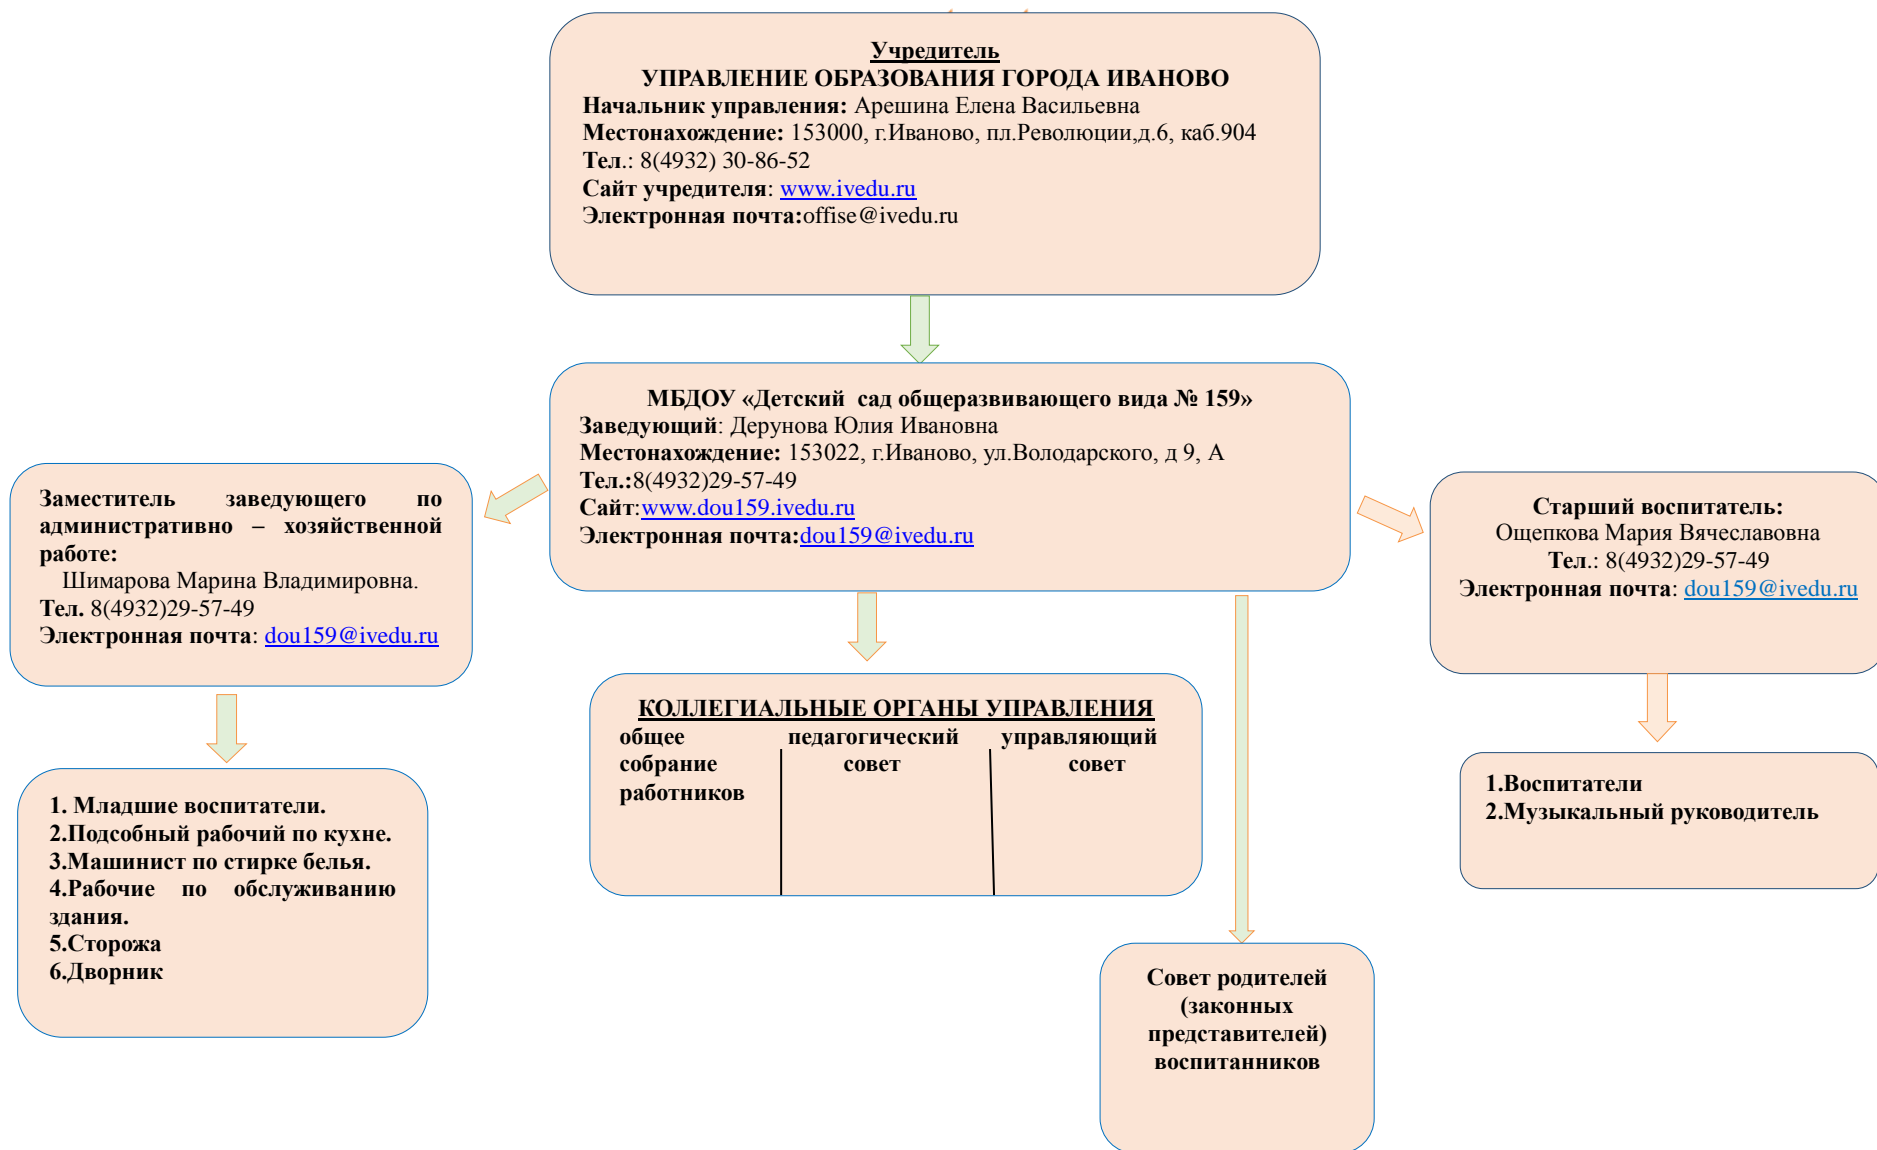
Учредитель
УПРАВЛЕНИЕ ОБРАЗОВАНИЯ ГОРОДА ИВАНОВО
Начальник управления: Арешина Елена Васильевна
Местонахождение: 153000, г.Иваново, пл.Революции,д.6, каб.904
Тел.: 8(4932) 30-86-52
Сайт учредителя: www.ivedu.ru
Электронная почта:offise@ivedu.ru

МБДОУ «Детский сад общеразвивающего вида № 159»
Заведующий: Дерунова Юлия Ивановна
Местонахождение: 153022, г.Иваново, ул.Володарского, д 9, А
Тел.:8(4932)29-57-49
Сайт:www.dou159.ivedu.ru
Электронная почта:dou159@ivedu.ru

Заместитель заведующего по административно – хозяйственной работе:
Шимарова Марина Владимировна.
Тел. 8(4932)29-57-49
Электронная почта: dou159@ivedu.ru

Старший воспитатель:
Ощепкова Мария Вячеславовна
Тел.: 8(4932)29-57-49
Электронная почта: dou159@ivedu.ru

КОЛЛЕГИАЛЬНЫЕ ОРГАНЫ УПРАВЛЕНИЯ
общее собрание работников
педагогический совет
управляющий совет

1. Младшие воспитатели.
2.Подсобный рабочий по кухне.
3.Машинист по стирке белья.
4.Рабочие по обслуживанию здания.
5.Сторожа
6.Дворник

1.Воспитатели
2.Музыкальный руководитель

Совет родителей (законных представителей) воспитанников